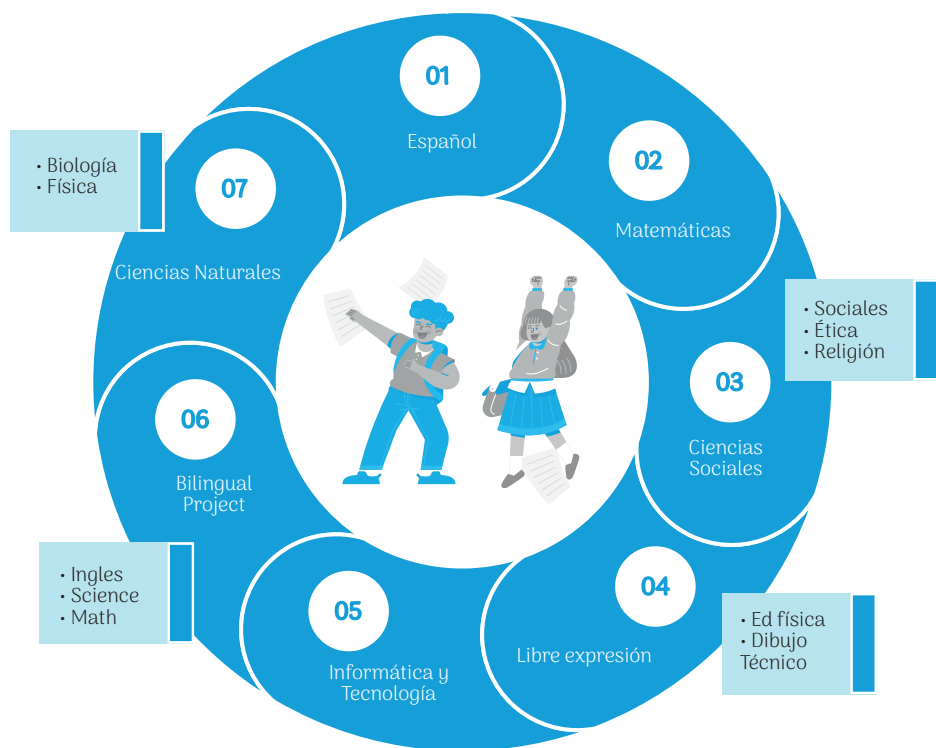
01
Español

02
Matemáticas

• Sociales
• Ética
• Religión

03
Ciencias Sociales

04
Libre expresión

• Ed física
• Dibujo Técnico

05
Informática y Tecnología

06
Bilingual Project

• Ingles
• Science
• Math

07
Ciencias Naturales

• Biología
• Física